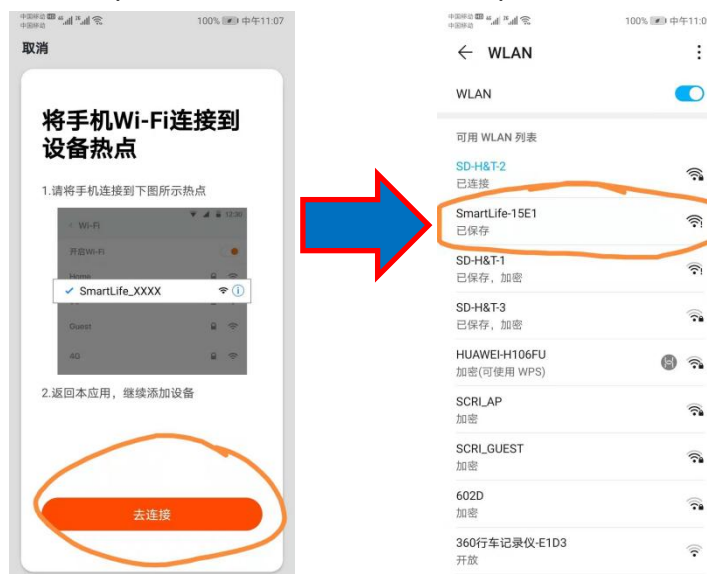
中国移动 中国移动 100% 中午11:07

取消

将手机Wi-Fi连接到设备热点

1.请将手机连接到下图所示热点

Wi-Fi 12:30

开启Wi-Fi

Home

SmartLife_XXXX

Guest

4G

2.返回本应用，继续添加设备

去连接

中国移动 中国移动 100% 中午11:0

WLAN

WLAN

可用 WLAN 列表

SD-H&T-2
已连接

SmartLife-15E1
已保存

SD-H&T-1
已保存，加密

SD-H&T-3
已保存，加密

HUAWEI-H106FU
加密(可使用 WPS)

SCRI_AP
加密

SCRI_GUEST
加密

602D
加密

360行车记录仪-E1D3
开放